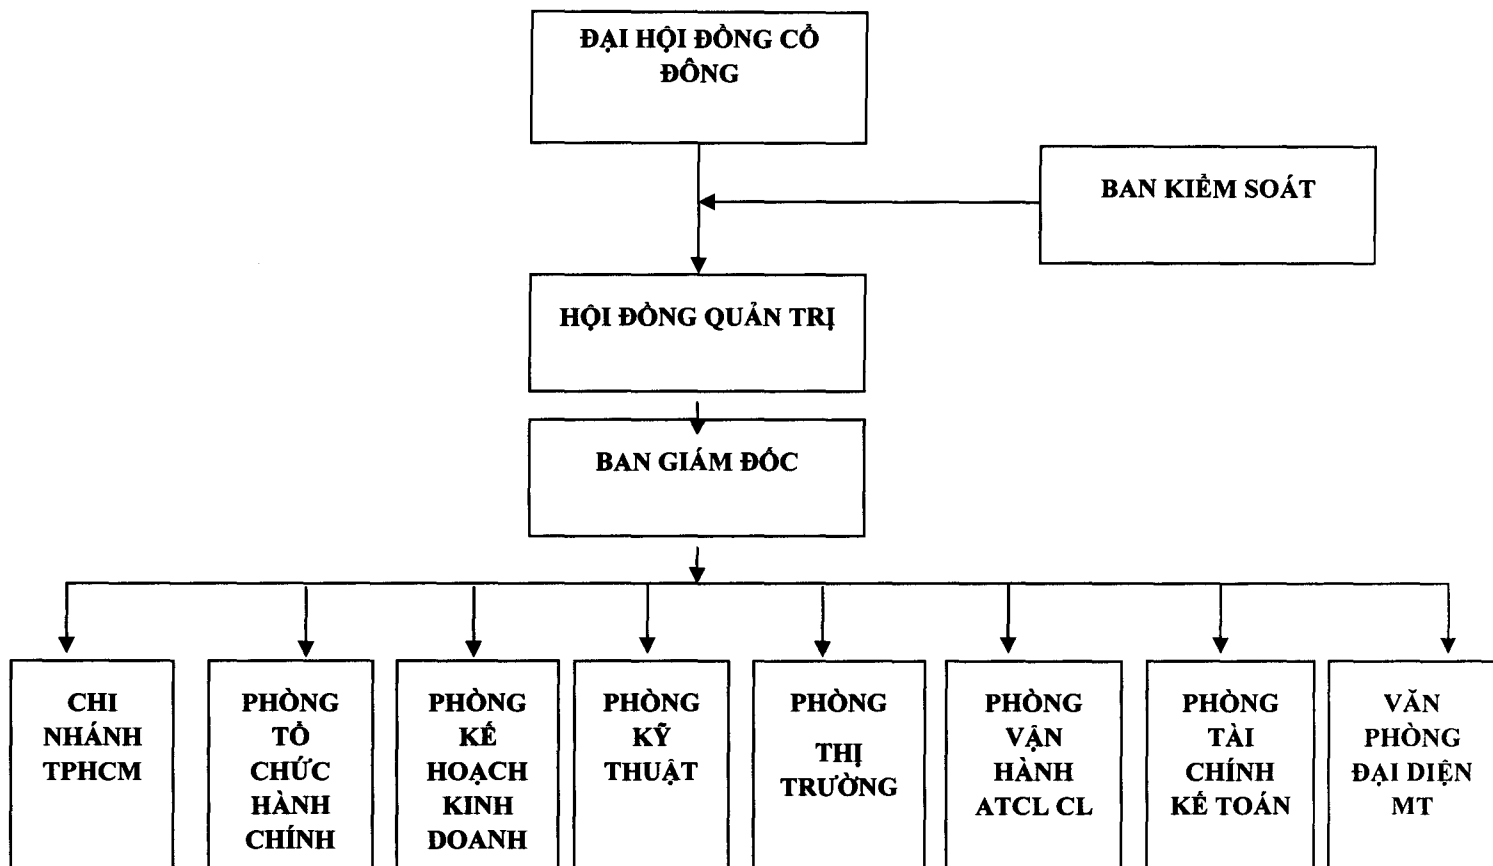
ĐẠI HỘI ĐỒNG CỔ ĐÔNG

BAN KIỂM SOÁT

HỘI ĐỒNG QUẢN TRỊ

BAN GIÁM ĐỐC

CHI NHÁNH TPHCM

PHÒNG TỔ CHỨC HÀNH CHÍNH

PHÒNG KẾ HOẠCH KINH DOANH

PHÒNG KỸ THUẬT

PHÒNG THỊ TRƯỜNG

PHÒNG VẬN HÀNH ATCL CL

PHÒNG TÀI CHÍNH KẾ TOÁN

VĂN PHÒNG ĐẠI DIỆN MT